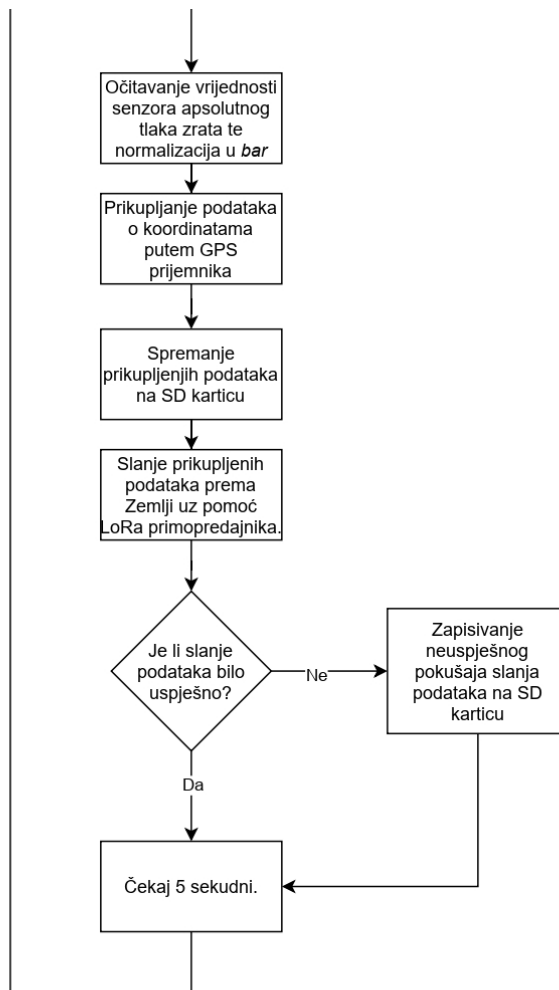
Očitavanje vrijednosti senzora apsolutnog tlaka zrata te normalizacija u *bar*

Prikupljanje podataka o koordinatama putem GPS prijemnika

Spremanje prikupljenjih podataka na SD karticu

Slanje prikupljenih podataka prema Zemlji uz pomoć LoRa primopredajnika.

Je li slanje podataka bilo uspješno?

Ne

Zapisivanje neuspješnog pokušaja slanja podataka na SD karticu

Da

Čekaj 5 sekudni.